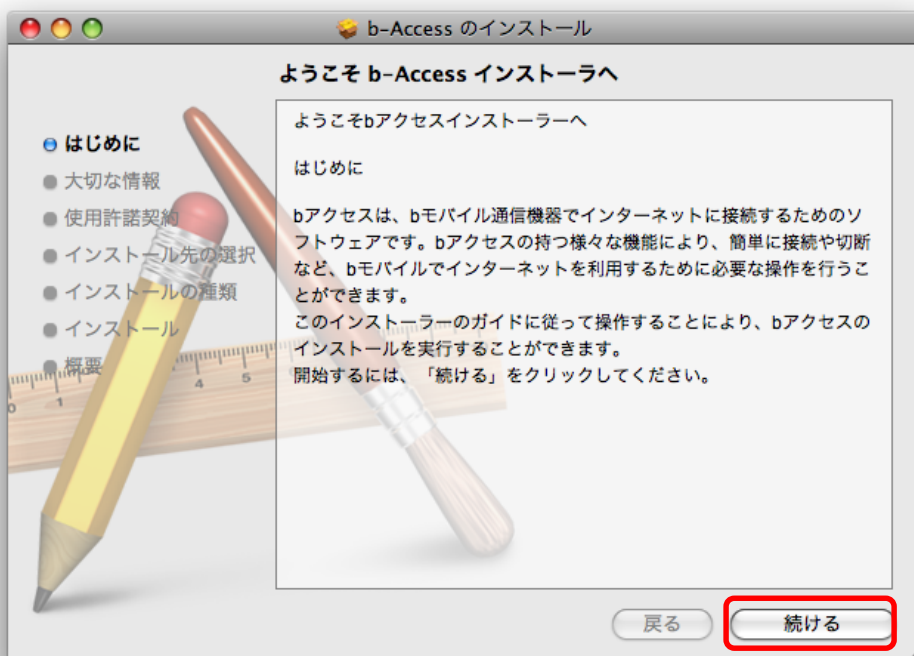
b-Access のインストール

ようこそ b-Access インストーラへ

はじめに
大切な情報
使用許諾契約
インストール先の選択
インストールの種類
インストール
概要

ようこそbアクセスインストーラーへ

はじめに

bアクセスは、bモバイル通信機器でインターネットに接続するためのソフトウェアです。bアクセスの持つ様々な機能により、簡単に接続や切断など、bモバイルでインターネットを利用するために必要な操作を行うことができます。
このインストーラーのガイドに従って操作することにより、bアクセスのインストールを実行することができます。
開始するには、「続ける」をクリックしてください。

戻る

続ける